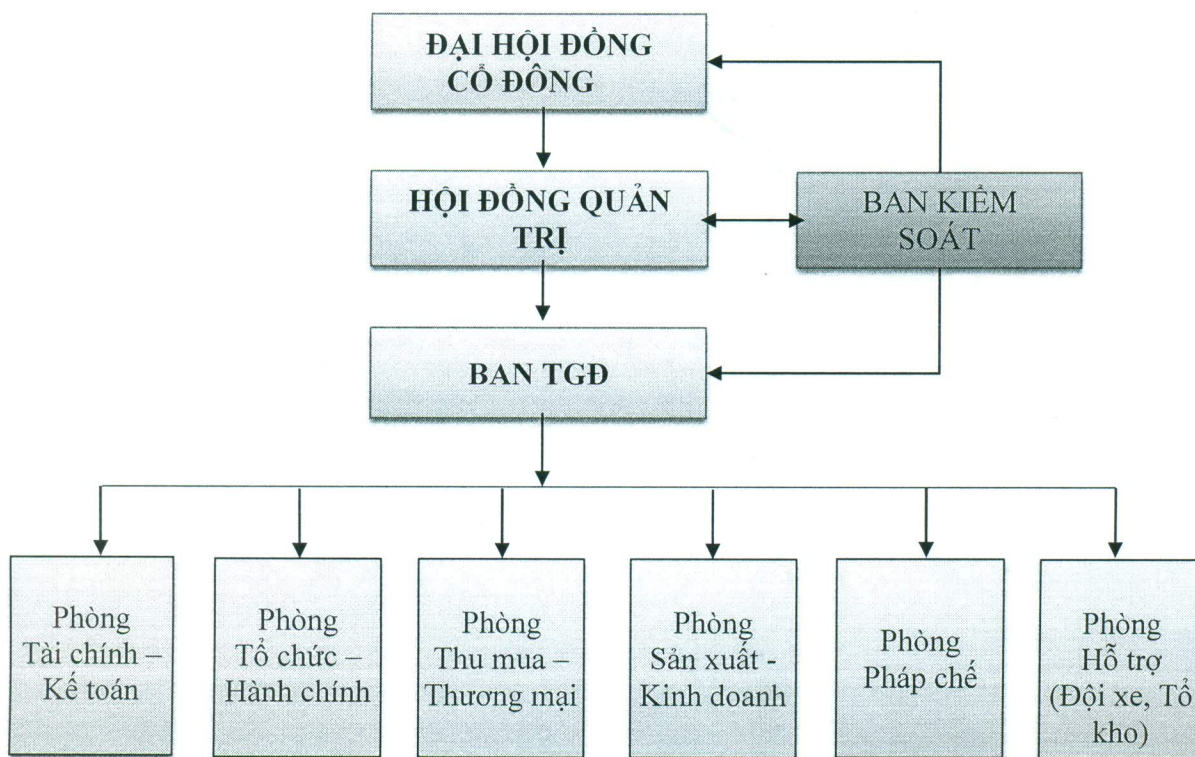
ĐẠI HỘI ĐỒNG CỔ ĐÔNG

HỘI ĐỒNG QUẢN TRỊ

BAN KIỂM SOÁT

BAN TGĐ

Phòng Tài chính – Kế toán

Phòng Tổ chức – Hành chính

Phòng Thu mua – Thương mại

Phòng Sản xuất - Kinh doanh

Phòng Pháp chế

Phòng Hỗ trợ (Đội xe, Tổ kho)